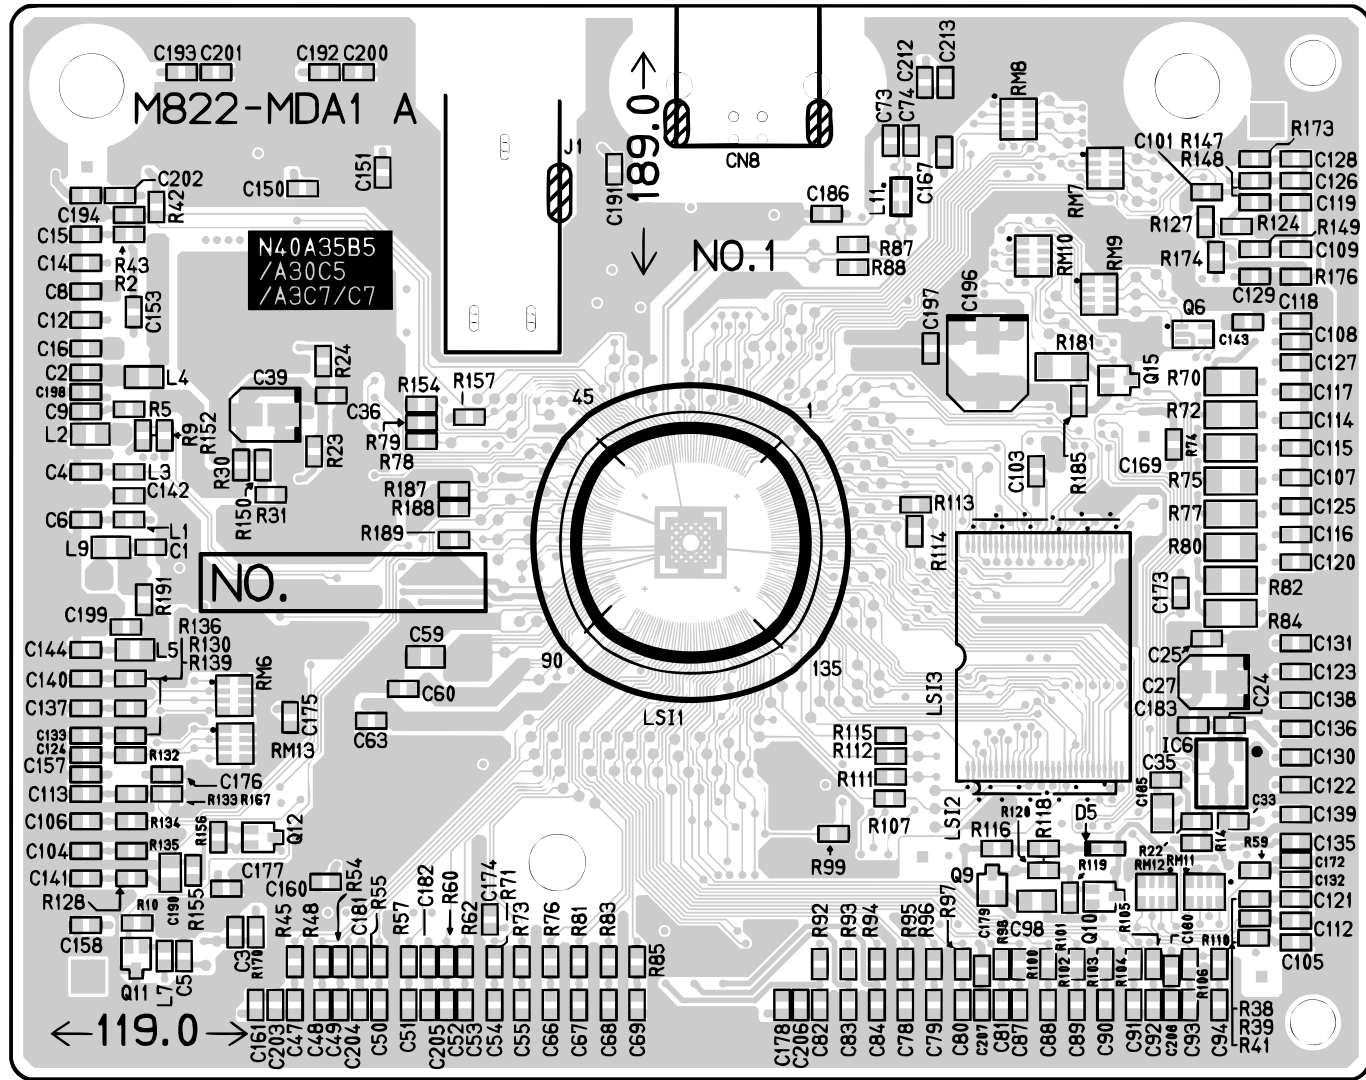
C193 C201 C192 C200
M822-MDA1 A
C212 C213
RM8
C73 C74
CN8
189.0
J1
C151
C150
C202
R42
C194
C15
R43
C14
R2
C8
C153
C12
N40A35B5
/A30C5
/A3C7/C7
C191
NO.1
C186
R87
R88
L11
C167
C101 R147
R148
R173
C128
C126
C119
RM7
R127
R124
R149
RM10
RM9
R174
C109
R176
C129
C118
C197
C196
Q6
C143
C108
C16
C2
C198
C9
L2
C4
C6
L9
C39
L4
R5
R9
R152
R30
L3
C142
R150
R31
L1
C1
R24
C36
R23
R154
R157
R79
R78
R187
R188
R189
45
1
R181
Q15
C127
R70
C117
R72
C114
R74
C115
C169
R75
C107
R77
C125
R80
C116
C120
C103
R185
R113
R114
NO.
C199
R191
R136
R130
R139
C144
L5
C140
RM6
C137
C175
C133
C124
C157
R132
RM13
C176
C113
R133 R167
C106
R134
R156
Q12
C104
R135
C141
C177
R128
R10
C190
R155
C158
Q11
L7
C5
C3
R170
C59
C60
C63
90
135
LSI1
C173
R82
R84
C131
C25
C123
C27
C24
C138
LSI3
C183
C136
IC6
C130
C35
C122
C185
C33
C139
R115
R112
R111
R107
LSI2
R120
R116
R118
D5
R14
R59
C135
C172
C132
R99
Q9
R119
R22
RM12
RM11
C121
C112
C105
C160
R54
R55
C181
R45
R48
R57
C182
R60
R62
C174
R71
R73
R76
R81
R83
R85
R92
R93
R94
R95
R96
R97
C179
R98
C98
R101
Q10
R105
C180
R110
R100
R102
R103
R104
R106
R38
R39
R41
119.0
C161
C203
C47
C48
C49
C204
C50
C51
C205
C52
C53
C54
C55
C66
C67
C68
C69
C178
C206
C82
C83
C84
C78
C79
C80
C207
C81
C87
C88
C89
C90
C91
C92
C208
C93
C94